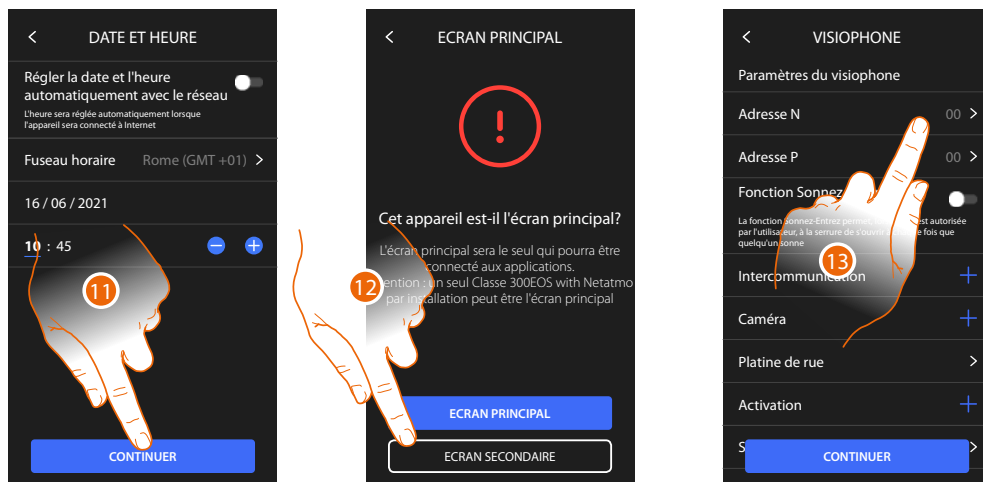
<

DATE ET HEURE

Régler la date et l'heure automatiquement avec le réseau

L'heure sera réglée automatiquement lorsque l'appareil sera connecté à Internet

Fuseau horaire Rome (GMT +01) >

16 / 06 / 2021

10 : 45

11

CONTINUER

<

ECRAN PRINCIPAL

!

Cet appareil est-il l'écran principal?

L'écran principal sera le seul qui pourra être connecté aux applications.
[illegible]ention : un seul Classe 300EOS with Netatmo par installation peut être l'écran principal

12

ECRAN PRINCIPAL

ECRAN SECONDAIRE

<

VISIOPHONE

Paramètres du visiophone

Adresse N 00 >

Adresse P 00 >

Fonction Sonnez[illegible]

La fonction Sonnez-Entrez perme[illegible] est autorisée par l'utilisateur, à la serrure de s'ouvr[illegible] fois que quelqu'un sonne

13

Intercommunication +

Caméra +

Platine de rue >

Activation +

S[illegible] >

CONTINUER